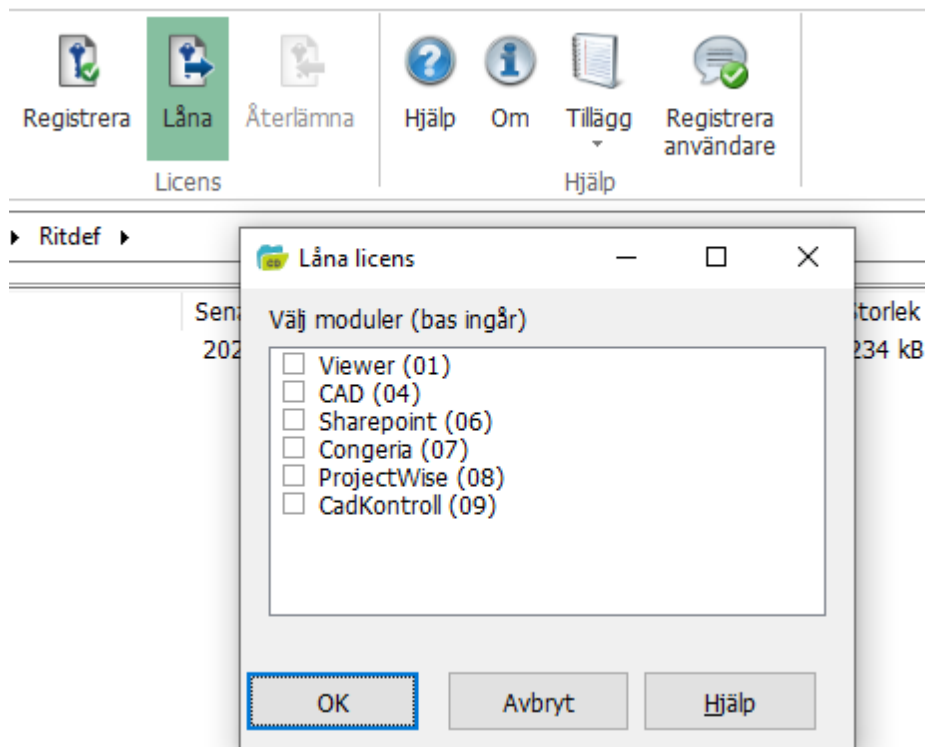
Registrera Låna Återlämna
Licens

Hjälp Om Tillägg Registrera användare
Hjälp

▸ Ritdef ▸

Sena
202

torlek
234 kB

Låna licens

Välj moduler (bas ingår)

☐ Viewer (01)
☐ CAD (04)
☐ Sharepoint (06)
☐ Congeria (07)
☐ ProjectWise (08)
☐ CadKontroll (09)

OK Avbryt Hjälp